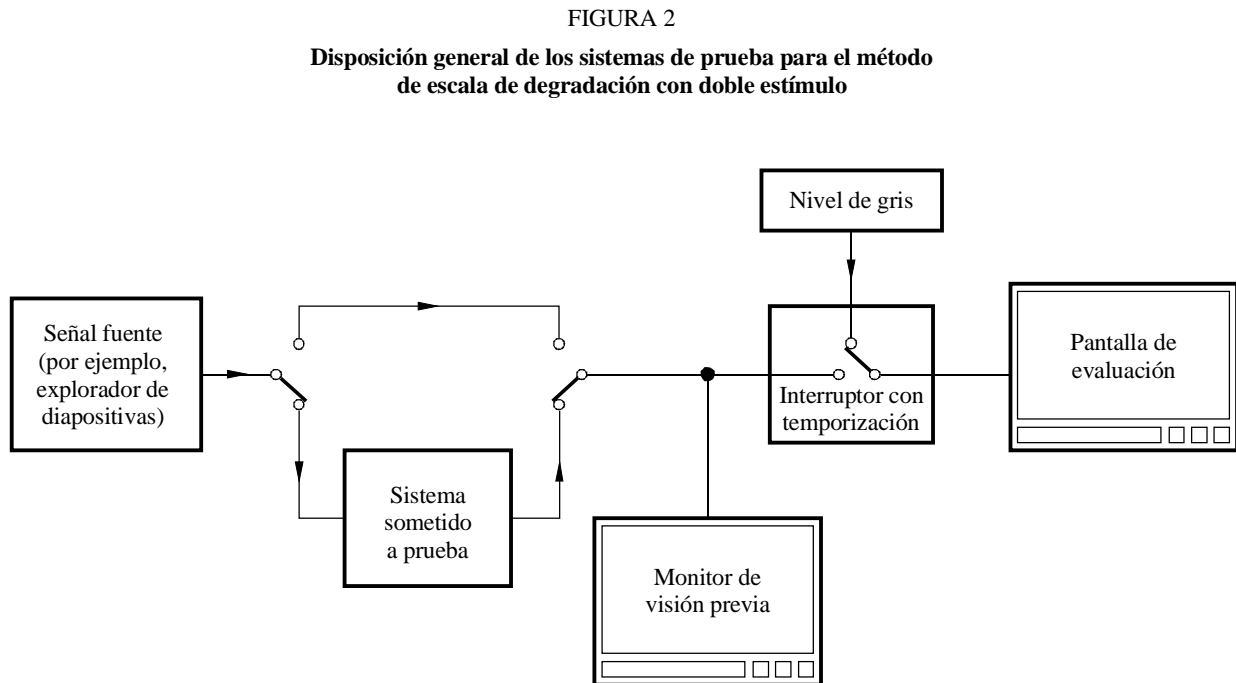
FIGURA 2

**Disposición general de los sistemas de prueba para el método de escala de degradación con doble estímulo**

Nivel de gris

Señal fuente (por ejemplo, explorador de diapositivas)

Interruptor con temporización

Pantalla de evaluación

Sistema sometido a prueba

Monitor de visión previa